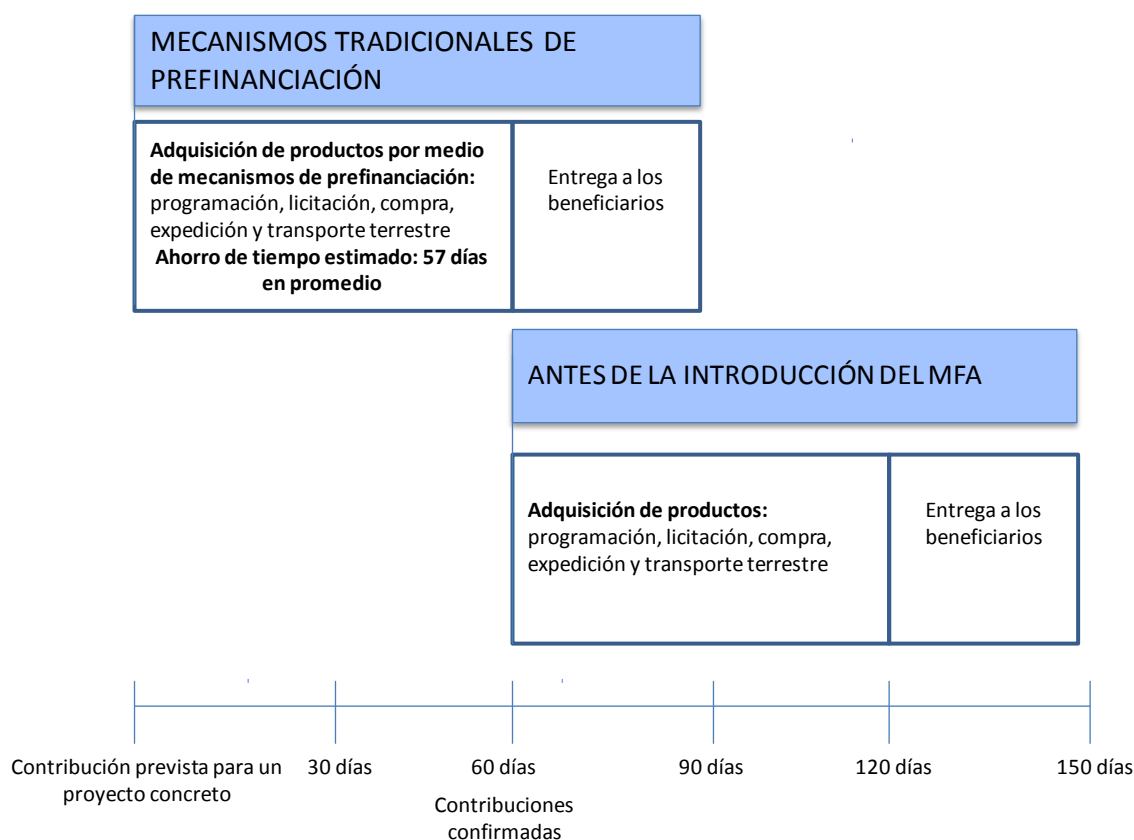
MECANISMOS TRADICIONALES DE PREFINANCIACIÓN

Adquisición de productos por medio de mecanismos de prefinanciación: programación, licitación, compra, expedición y transporte terrestre
Ahorro de tiempo estimado: 57 días en promedio

Entrega a los beneficiarios

ANTES DE LA INTRODUCCIÓN DEL MFA

Adquisición de productos: programación, licitación, compra, expedición y transporte terrestre

Entrega a los beneficiarios

Contribución prevista para un proyecto concreto

30 días

60 días

Contribuciones confirmadas

90 días

120 días

150 días